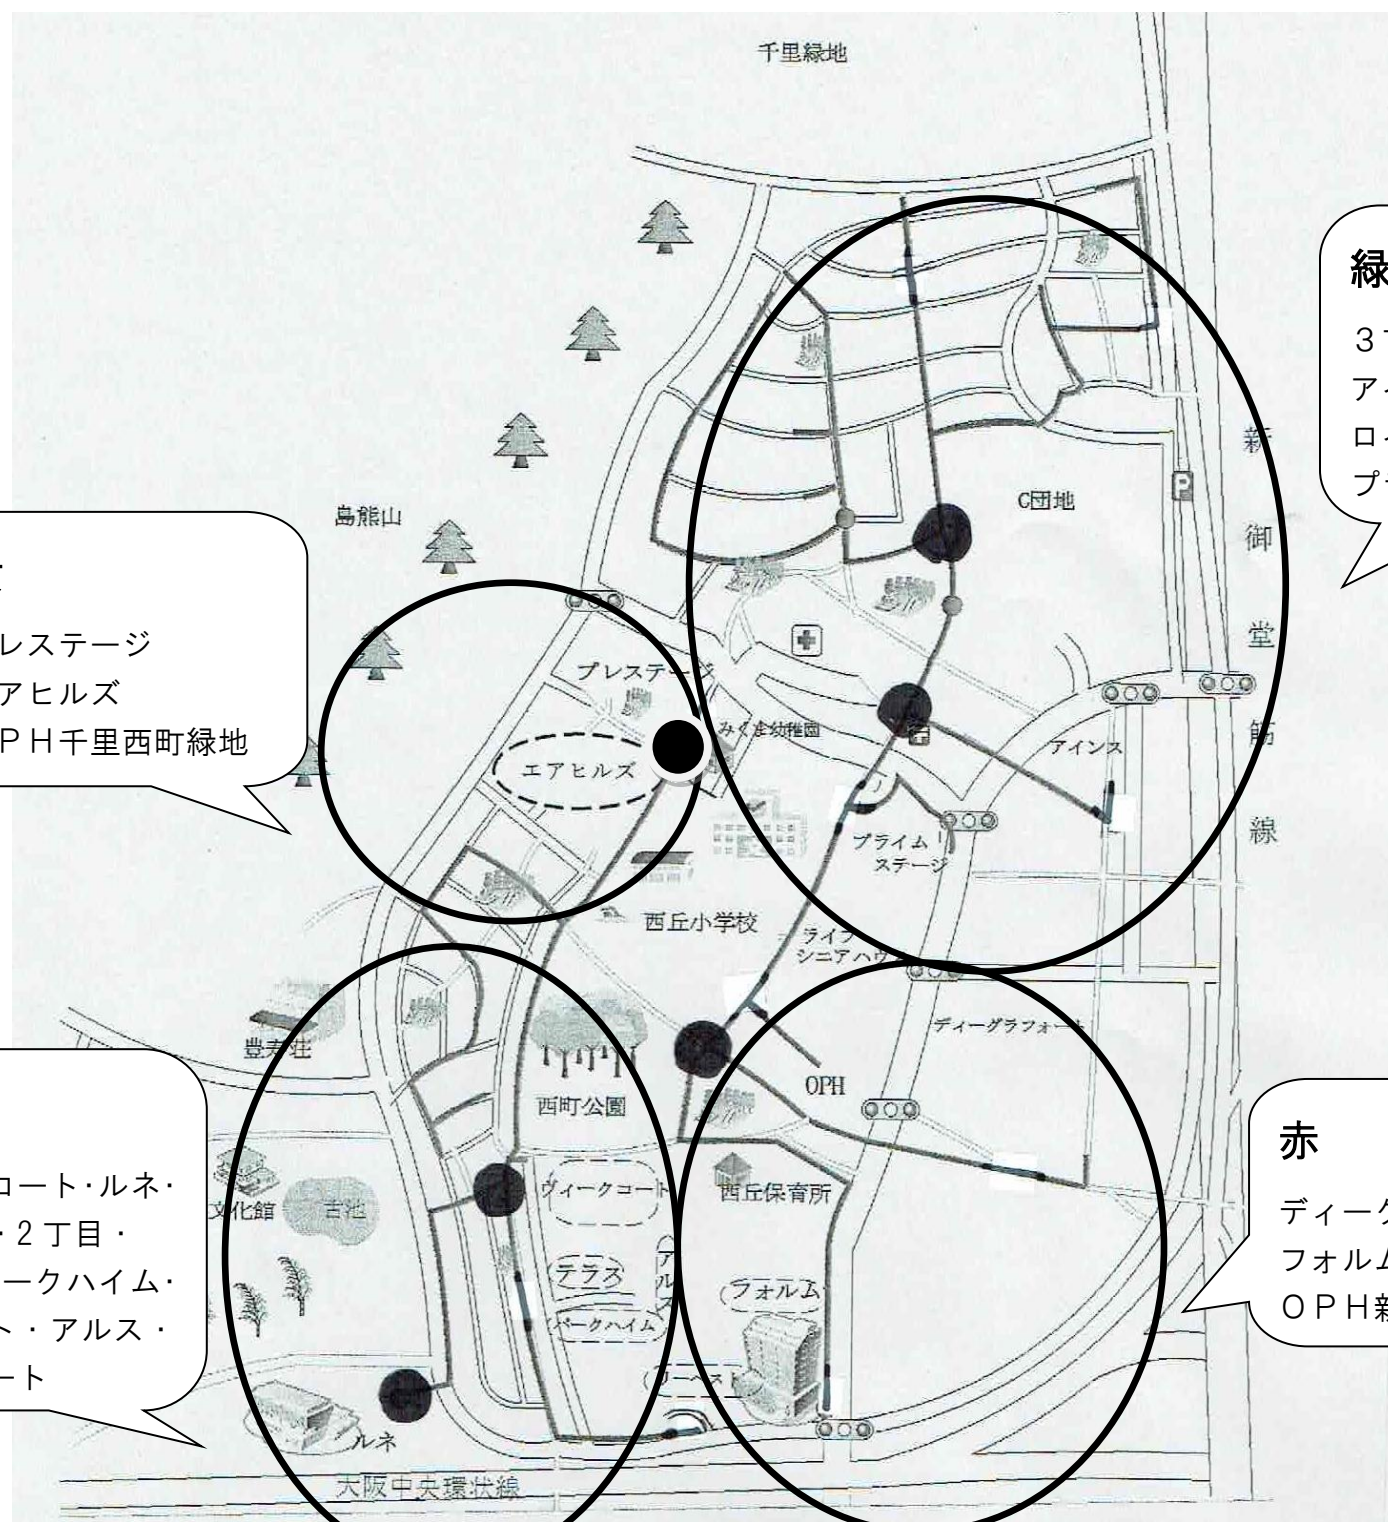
千里緑地

緑

３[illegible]
ア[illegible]
ロ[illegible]
プ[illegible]

新御堂筋線

C団地

島熊山

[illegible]
レステージ
アヒルズ
ＰＨ千里西町緑地

プレステージ

みくまり幼稚園

エアヒルズ

アインス

プライム
ステージ

西丘小学校

ライフ
シニアハウ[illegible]

ディーグラフォー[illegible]

豊寿荘

OPH

西町公園

コート・ルネ・
・２丁目・
ークハイム・
ト・アルス・
ート

文化館

古池

ヴィークコート

西丘保育所

テラス

アルス

パークハイム

フォルム

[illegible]ース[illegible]

ルネ

赤

ディー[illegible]
フォル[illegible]
ＯＰＨ新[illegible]

大阪中央環状線